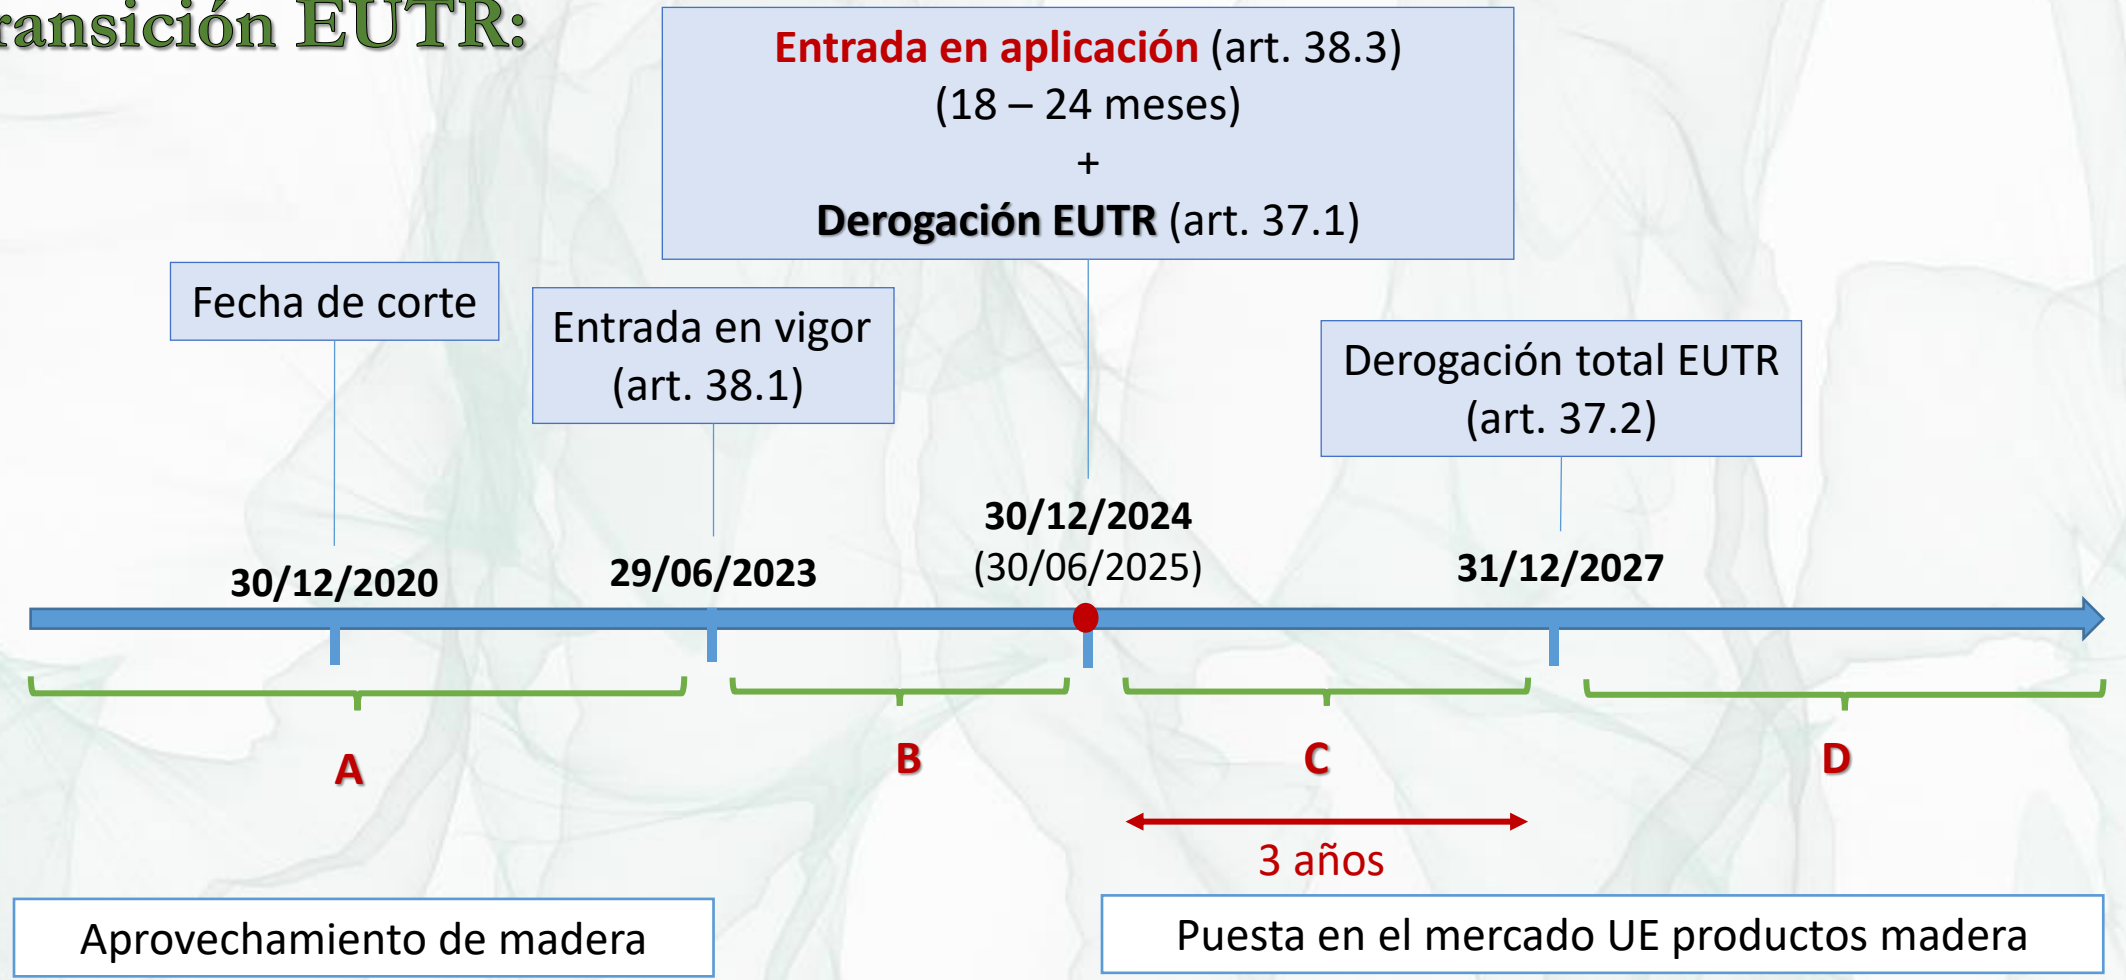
ransición EUTR:

Entrada en aplicación (art. 38.3)
(18 – 24 meses)
+
Derogación EUTR (art. 37.1)

Fecha de corte

Entrada en vigor (art. 38.1)

Derogación total EUTR (art. 37.2)

30/12/2020

29/06/2023

30/12/2024
(30/06/2025)

31/12/2027

A

B

C

D

3 años

Aprovechamiento de madera

Puesta en el mercado UE productos madera